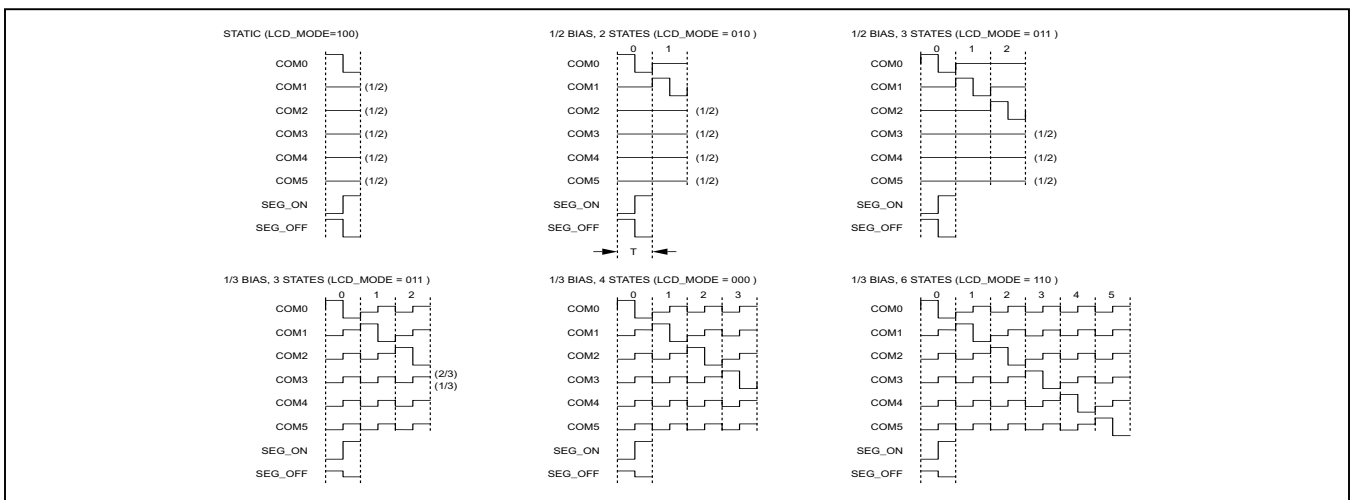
STATIC (LCD_MODE=100)

COM0
COM1 (1/2)
COM2 (1/2)
COM3 (1/2)
COM4 (1/2)
COM5 (1/2)
SEG_ON
SEG_OFF

1/2 BIAS, 2 STATES (LCD_MODE = 010 )

0 1
COM0
COM1
COM2 (1/2)
COM3 (1/2)
COM4 (1/2)
COM5 (1/2)
SEG_ON
SEG_OFF
T

1/2 BIAS, 3 STATES (LCD_MODE = 011 )

0 1 2
COM0
COM1
COM2
COM3 (1/2)
COM4 (1/2)
COM5 (1/2)
SEG_ON
SEG_OFF

1/3 BIAS, 3 STATES (LCD_MODE = 011 )

0 1 2
COM0
COM1
COM2
COM3 (2/3) (1/3)
COM4
COM5
SEG_ON
SEG_OFF

1/3 BIAS, 4 STATES (LCD_MODE = 000 )

0 1 2 3
COM0
COM1
COM2
COM3
COM4
COM5
SEG_ON
SEG_OFF

1/3 BIAS, 6 STATES (LCD_MODE = 110 )

0 1 2 3 4 5
COM0
COM1
COM2
COM3
COM4
COM5
SEG_ON
SEG_OFF